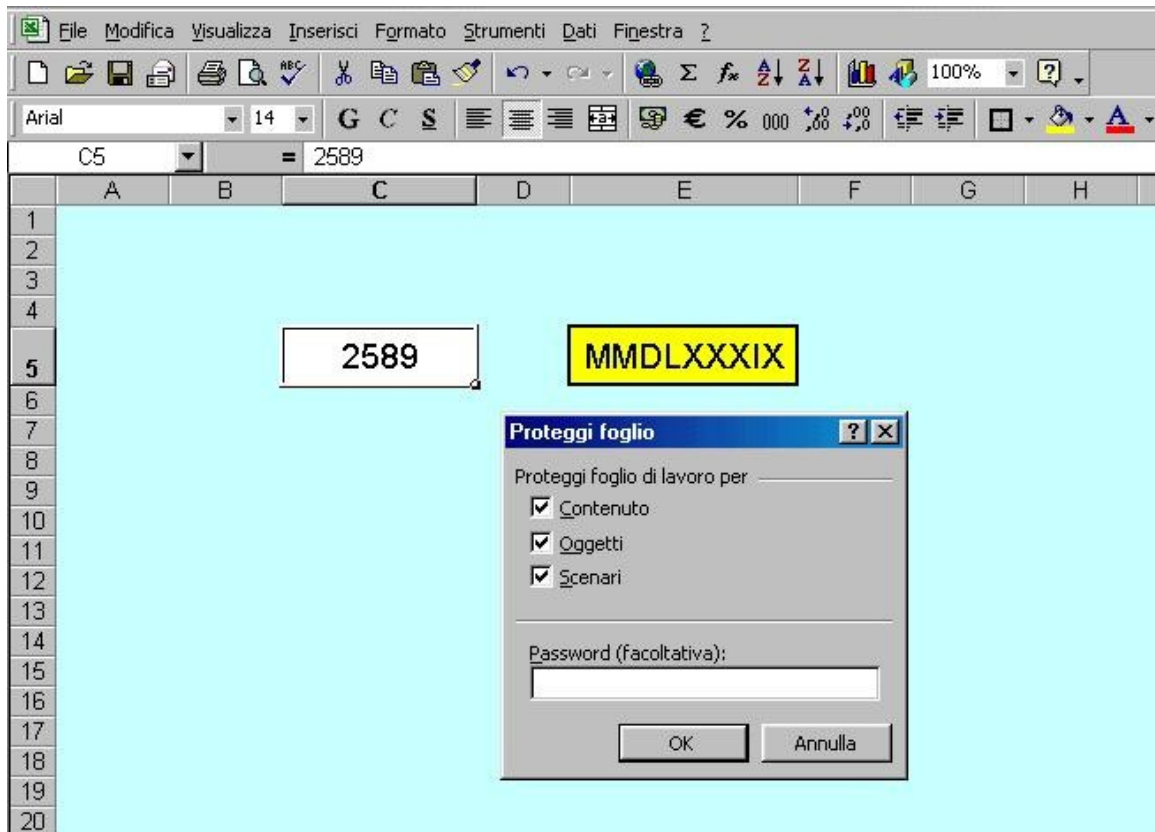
File Modifica Visualizza Inserisci Formato Strumenti Dati Finestra ?

100%

Arial 14 G C S € % 000

C5 = 2589

| | A | B | C | D | E | F | G | H |
|---|---|---|---|---|---|---|---|---|
| 1 | | | | | | | | |
| 2 | | | | | | | | |
| 3 | | | | | | | | |
| 4 | | | | | | | | |
| 5 | | | 2589 | | MMDLXXXIX | | | |
| 6 | | | | | | | | |
| 7 | | | | | | | | |
| 8 | | | | | | | | |
| 9 | | | | | | | | |
| 10 | | | | | | | | |
| 11 | | | | | | | | |
| 12 | | | | | | | | |
| 13 | | | | | | | | |
| 14 | | | | | | | | |
| 15 | | | | | | | | |
| 16 | | | | | | | | |
| 17 | | | | | | | | |
| 18 | | | | | | | | |
| 19 | | | | | | | | |
| 20 | | | | | | | | |

Proteggi foglio ? ×

Proteggi foglio di lavoro per

Contenuto

Oggetti

Scenari

Password (facoltativa):

OK Annulla